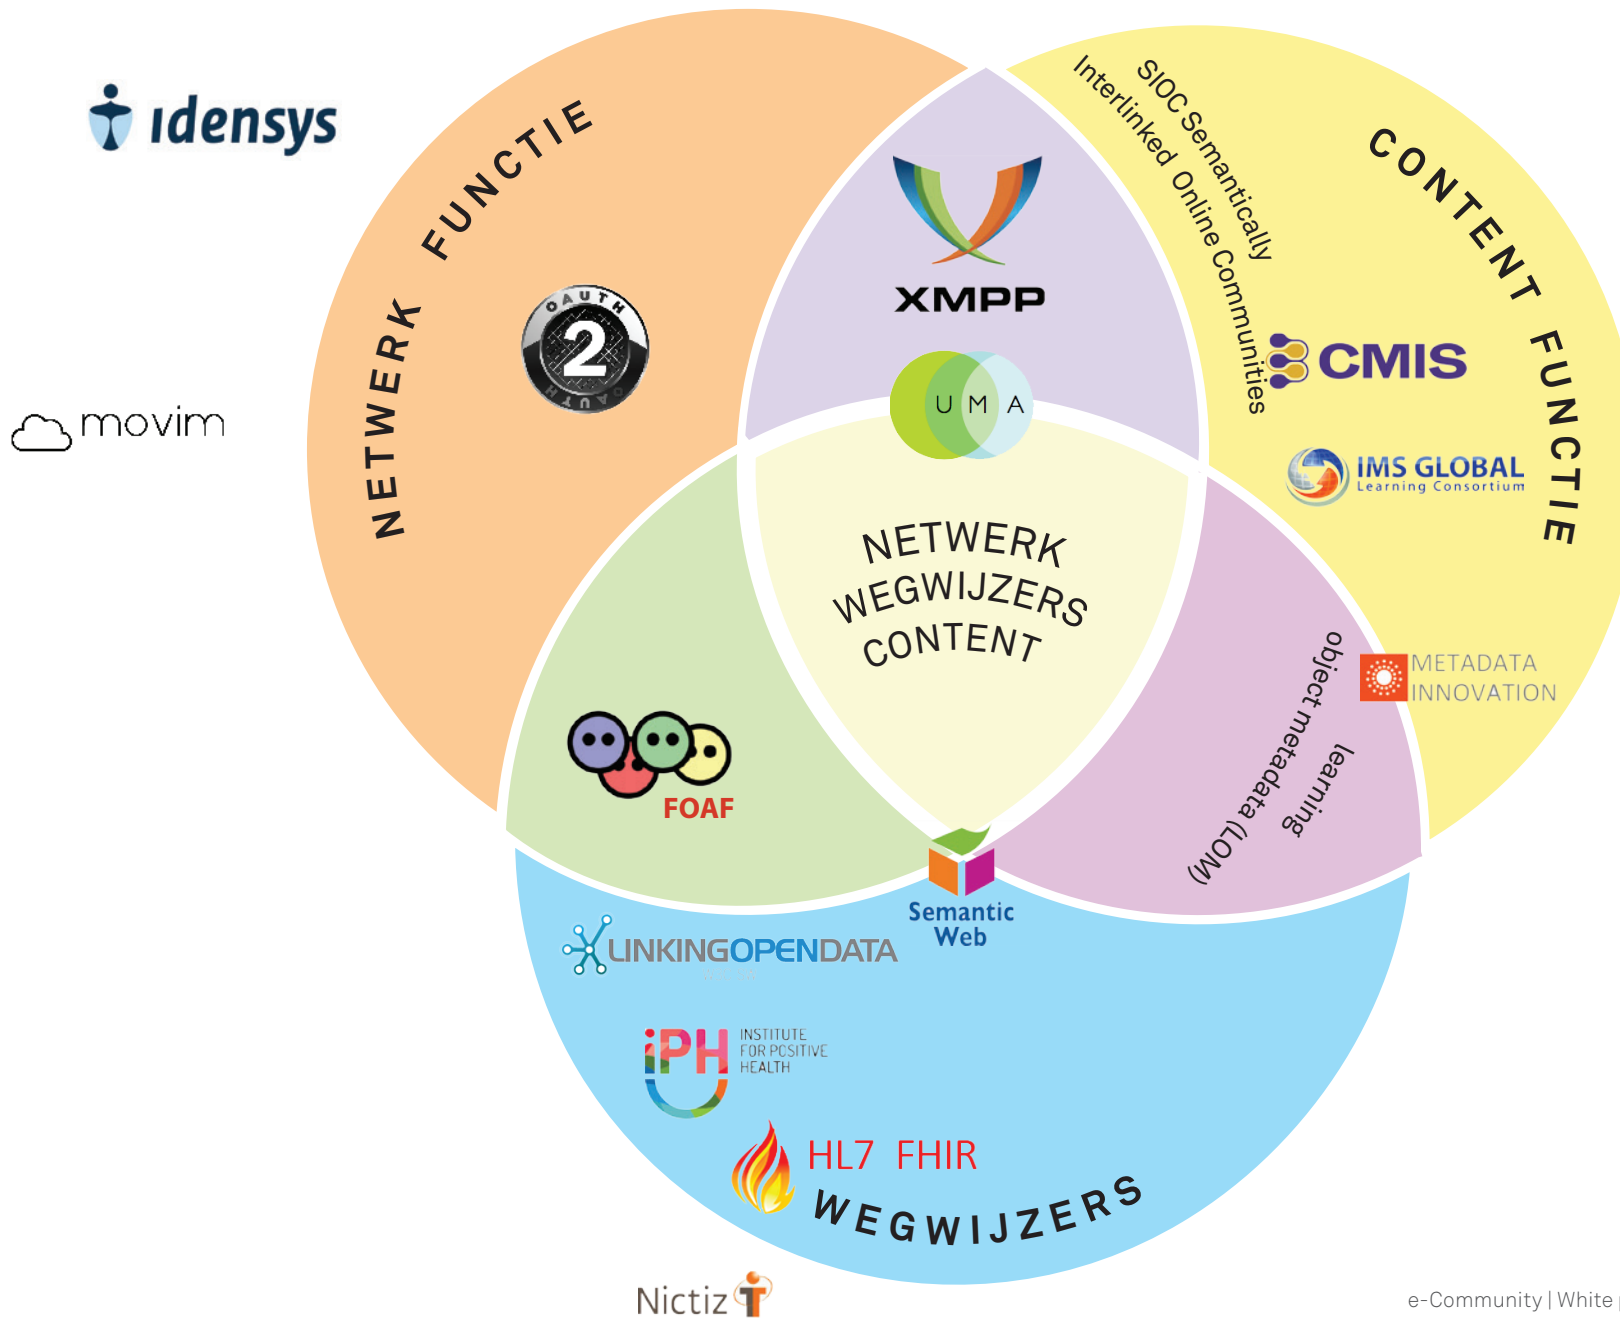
idensys

movim

NETWERK FUNCTIE

OAUTH 2 OAUTH

XMPP

SIOC Semantically Interlinked Online Communities

CONTENT FUNCTIE

CMIS

IMS GLOBAL Learning Consortium

U M A

NETWERK WEGWIJZERS CONTENT

FOAF

learning object metadata (LOM)

METADATA INNOVATION

Semantic Web

LINKINGOPENDATA

iPH INSTITUTE FOR POSITIVE HEALTH

HL7 FHIR

WEGWIJZERS

Nictiz

e-Community | White